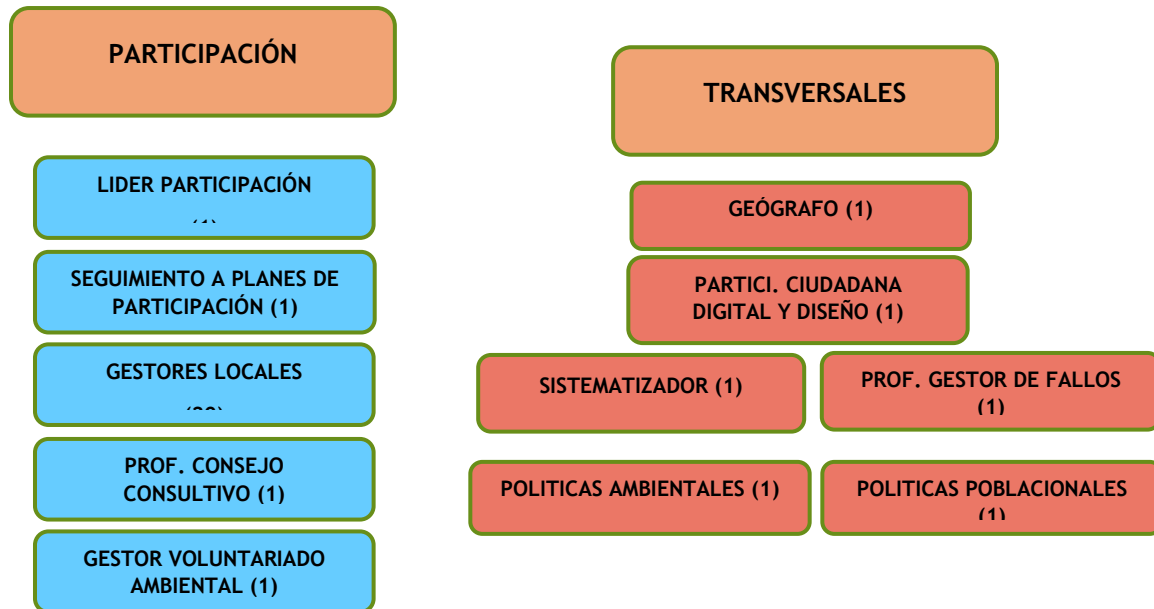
PARTICIPACIÓN

LIDER PARTICIPACIÓN
(1)

SEGUIMIENTO A PLANES DE PARTICIPACIÓN (1)

GESTORES LOCALES
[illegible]

PROF. CONSEJO CONSULTIVO (1)

GESTOR VOLUNTARIADO AMBIENTAL (1)

TRANSVERSALES

GEÓGRAFO (1)

PARTICI. CIUDADANA DIGITAL Y DISEÑO (1)

SISTEMATIZADOR (1)

PROF. GESTOR DE FALLOS (1)

POLITICAS AMBIENTALES (1)

POLITICAS POBLACIONALES (1)